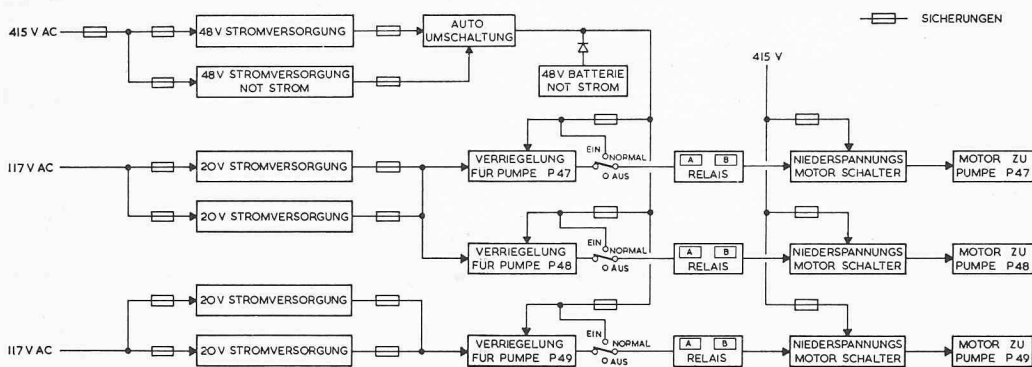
SICHERUNGEN

415 V AC

48 V STROMVERSORGUNG

48 V STROMVERSORGUNG NOT STROM

AUTO UMSCHALTUNG

48 V BATTERIE NOT STROM

415 V

117 V AC

20 V STROMVERSORGUNG

20 V STROMVERSORGUNG

VERRIEGELUNG FUR PUMPE P47

EIN NORMAL AUS

A B RELAIS

NIEDERSPANNUNGS MOTOR SCHALTER

MOTOR ZU PUMPE P47

VERRIEGELUNG FUR PUMPE P48

EIN NORMAL AUS

A B RELAIS

NIEDERSPANNUNGS MOTOR SCHALTER

MOTOR ZU PUMPE P48

20 V STROMVERSORGUNG

117 V AC

20 V STROMVERSORGUNG

VERRIEGELUNG FUR PUMPE P49

EIN NORMAL AUS

A B RELAIS

NIEDERSPANNUNGS MOTOR SCHALTER

MOTOR ZU PUMPE P49